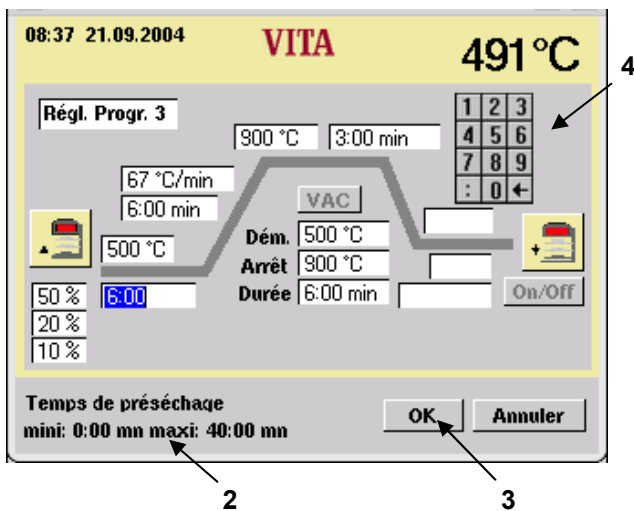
08:37 21.09.2004

VITA

491 °C

4

Régl. Progr. 3

900 °C

3:00 min

| 1 | 2 | 3 |
|---|---|---|
| 4 | 5 | 6 |
| 7 | 8 | 9 |
| : | 0 | ← |

67 °C/min

6:00 min

VAC

500 °C

Dém. 500 °C

Arrêt 900 °C

Durée 6:00 min

On/Off

50 %

20 %

10 %

6:00

Temps de préséchage

mini: 0:00 mn maxi: 40:00 mn

OK

Annuler

2

3